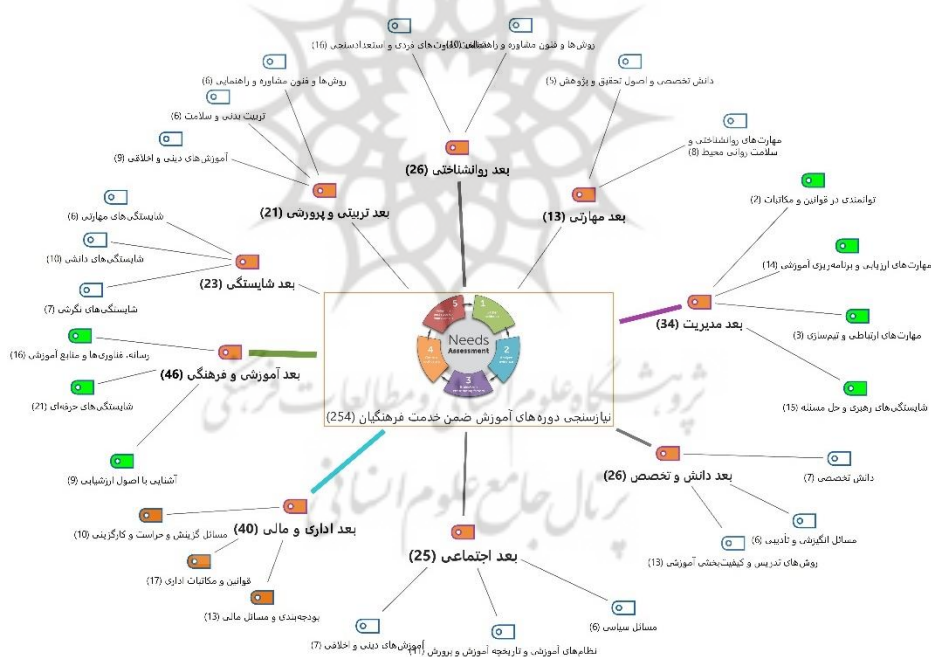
نیازسنجی دوره‌های آموزش ضمن خدمت فرهنگیان (254)

Needs Assessment

1
2
3
4
5

بعد روانشناختی (26)
روش‌ها و فنون مشاوره و راهنمایی (10)
تفاوت‌های فردی و استعدادسنجی (16)
دانش تخصصی و اصول تحقیق و پژوهش (5)

بعد مهارتی (13)
مهارت‌های روانشناختی و سلامت روانی محیط (8)

بعد تربیتی و پرورشی (21)
روش‌ها و فنون مشاوره و راهنمایی (6)
تربیت بدنی و سلامت (6)
آموزش‌های دینی و اخلاقی (9)

بعد شایستگی (23)
شایستگی‌های مهارتی (6)
شایستگی‌های دانشی (10)
شایستگی‌های نگرشی (7)

بعد مدیریت (34)
توانمندی در قوانین و مکاتبات (2)
مهارت‌های ارزیابی و برنامه‌ریزی آموزشی (14)
مهارت‌های ارتباطی و تیم‌سازی (3)
شایستگی‌های رهبری و حل مسئله (15)

بعد آموزشی و فرهنگی (46)
رسانه، فناوری‌ها و منابع آموزشی (16)
شایستگی‌های حرفه‌ای (21)
آشنایی با اصول ارزشیابی (9)

بعد دانش و تخصص (26)
دانش تخصصی (7)
مسائل انگیزشی و تأدیبی (6)
روش‌های تدریس و کیفیت‌بخشی آموزشی (13)

بعد اداری و مالی (40)
مسائل گزینش و حراست و کارگزینی (10)
قوانین و مکاتبات اداری (17)
بودجه‌بندی و مسائل مالی (13)

بعد اجتماعی (25)
مسائل سیاسی (6)
نظام‌های آموزشی و تاریخچه آموزش و پرورش (11)
آموزش‌های دینی و اخلاقی (7)

پژوهشگاه علوم انسانی و مطالعات فرهنگی
پرتال جامع علوم انسانی